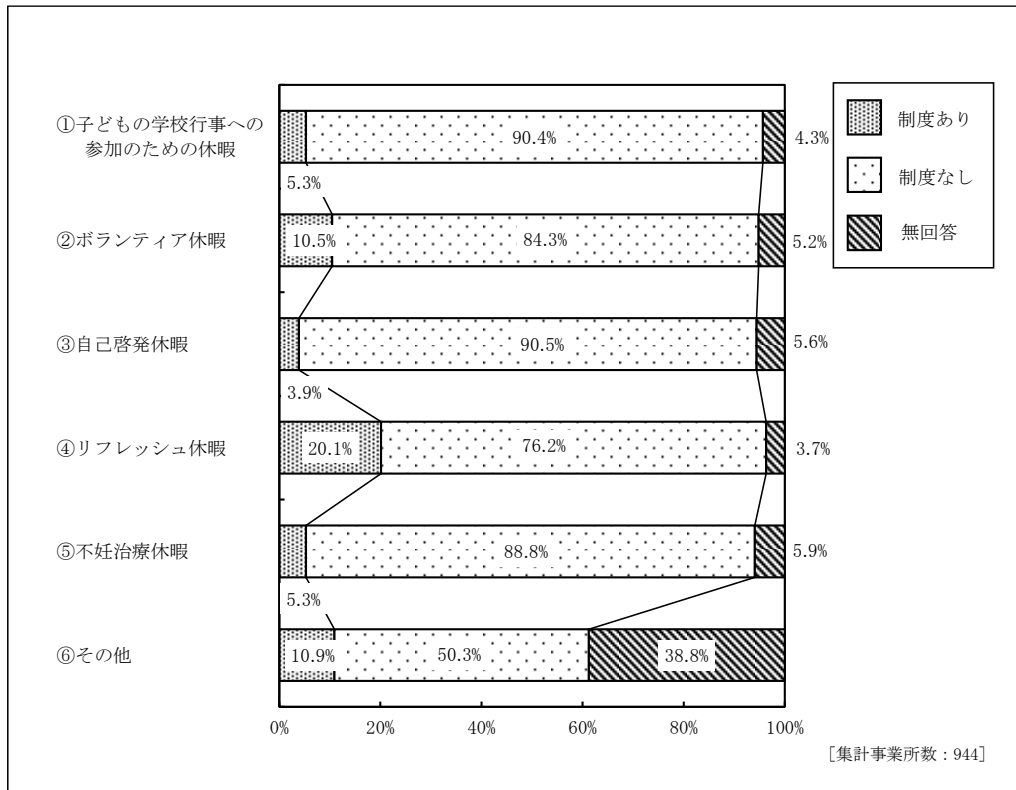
制度あり
制度なし
無回答

①子どもの学校行事への参加のための休暇
90.4%
4.3%
5.3%

②ボランティア休暇
10.5%
84.3%
5.2%

③自己啓発休暇
90.5%
5.6%
3.9%

④リフレッシュ休暇
20.1%
76.2%
3.7%

⑤不妊治療休暇
88.8%
5.9%
5.3%

⑥その他
10.9%
50.3%
38.8%

0%
20%
40%
60%
80%
100%

[集計事業所数：944]